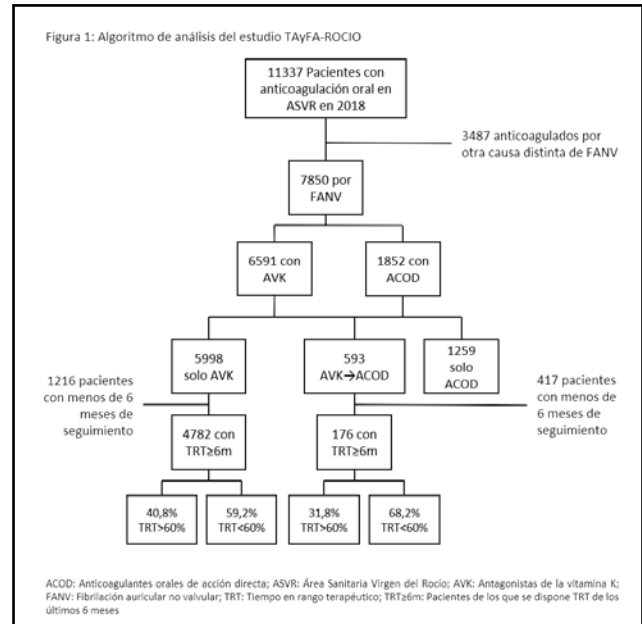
Figura 1: Algoritmo de análisis del estudio TAyFA-ROCIO

11337 Pacientes con anticoagulación oral en ASVR en 2018

3487 anticoagulados por otra causa distinta de FANV

7850 por FANV

6591 con AVK

1852 con ACOD

5998 solo AVK

593 AVK→ACOD

1259 solo ACOD

1216 pacientes con menos de 6 meses de seguimiento

417 pacientes con menos de 6 meses de seguimiento

4782 con TRT≥6m

176 con TRT≥6m

40,8% TRT>60%

59,2% TRT<60%

31,8% TRT>60%

68,2% TRT<60%

ACOD: Anticoagulantes orales de acción directa; ASVR: Área Sanitaria Virgen del Rocío; AVK: Antagonistas de la vitamina K; FANV: Fibrilación auricular no valvular; TRT: Tiempo en rango terapéutico; TRT≥6m: Pacientes de los que se dispone TRT de los últimos 6 meses